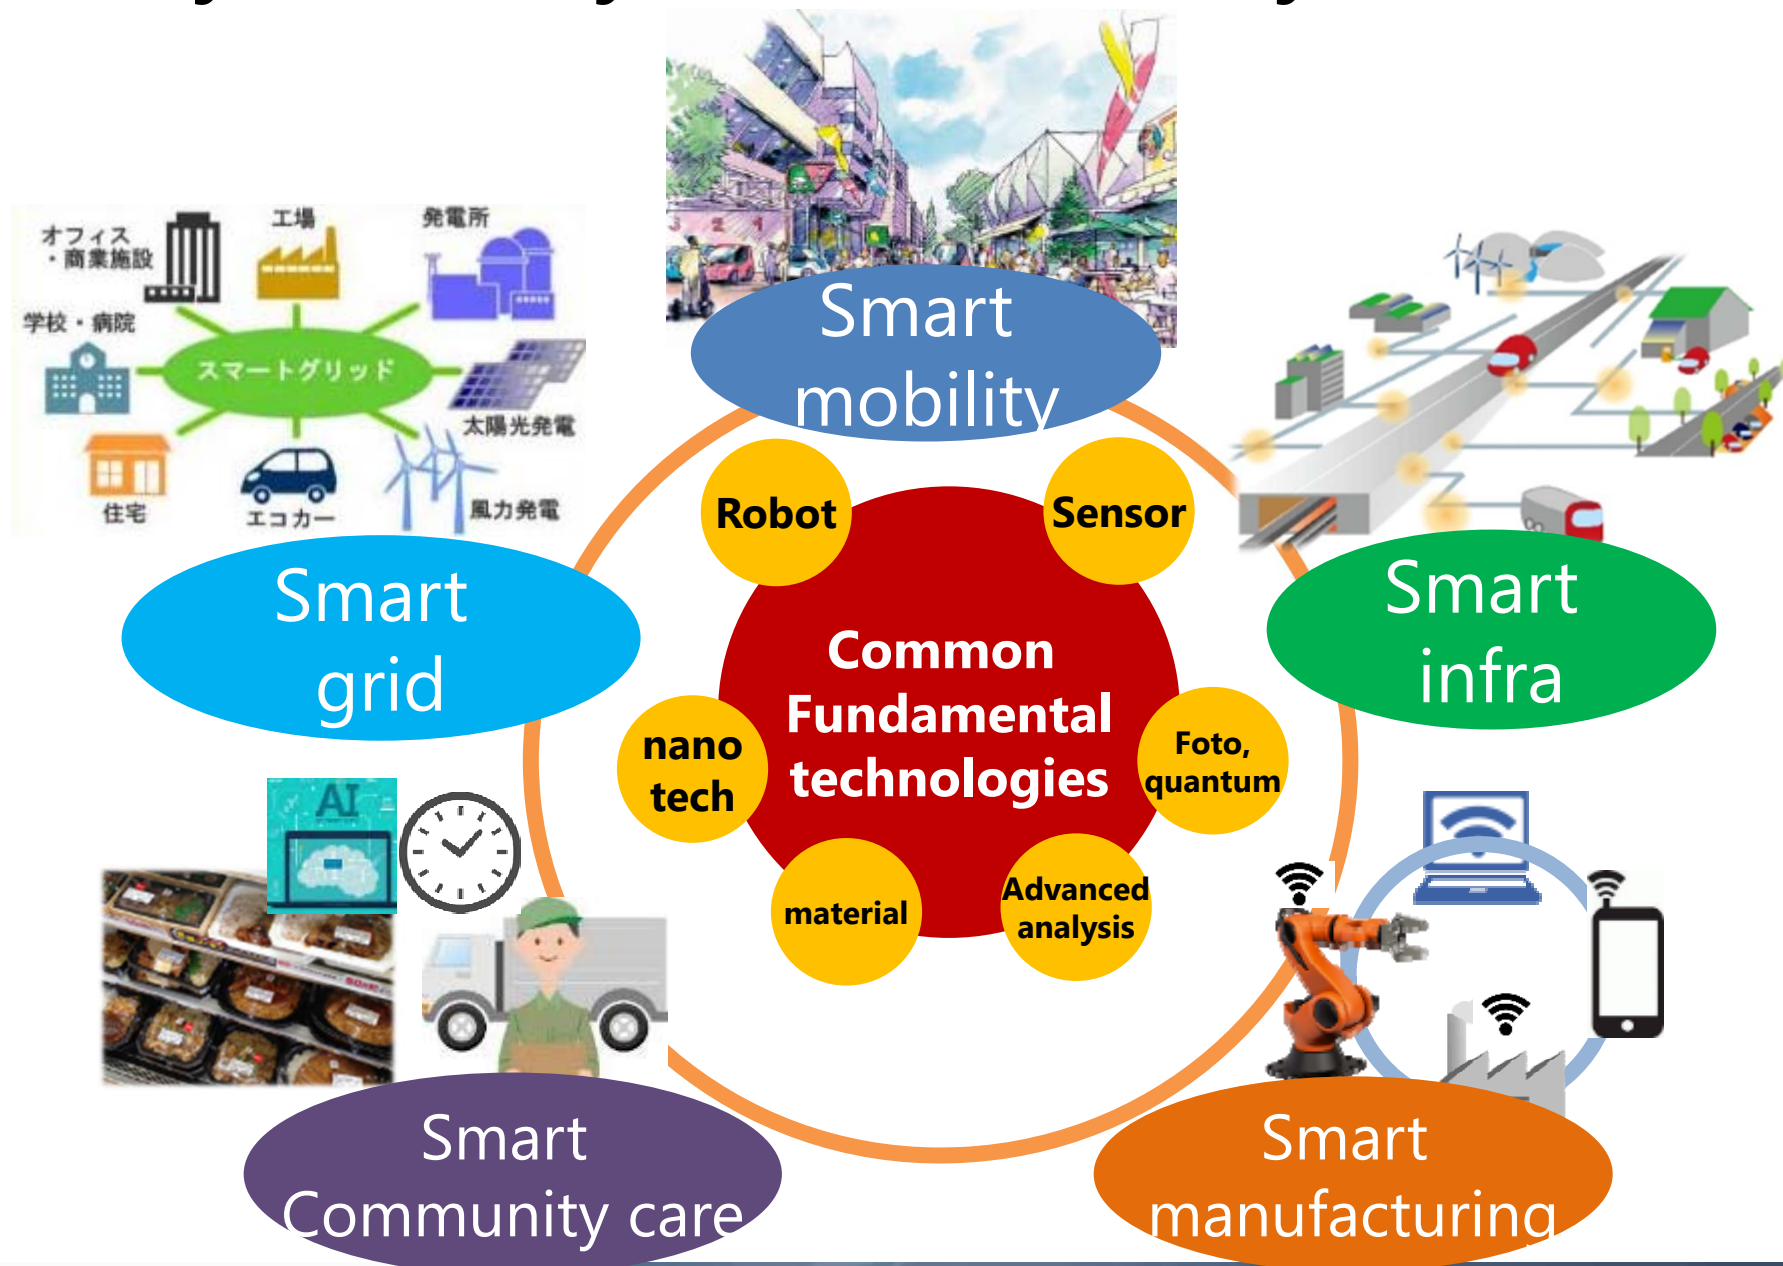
オフィス・商業施設
工場
発電所
学校・病院
スマートグリッド
太陽光発電
住宅
エコカー
風力発電

Smart mobility

Smart grid

Smart infra

Robot
Sensor

Common Fundamental technologies

nano tech
Foto, quantum
material
Advanced analysis

AI

Smart Community care

Smart manufacturing